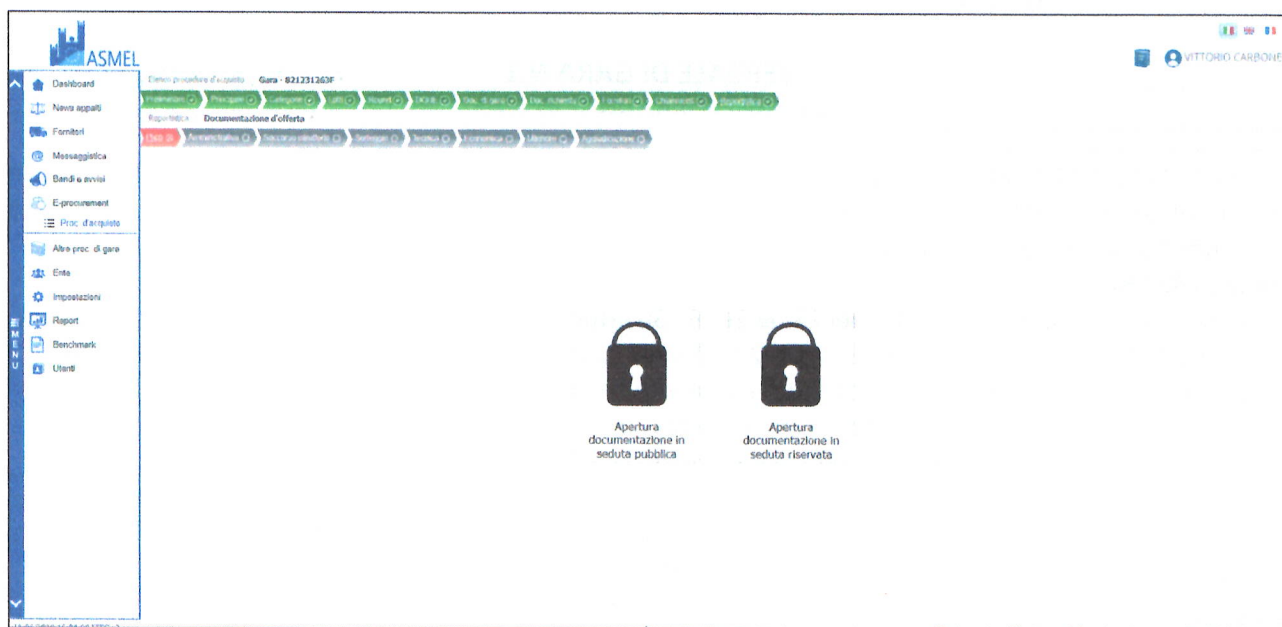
ASMEL

VITTORIO CARBONE

Dashboard
News appalti
Fornitori
Messaggistica
Bandi e avvisi
E-procurement
Proc. d'acquisto
Altre proc. di gara
Ente
Impostazioni
Report
Benchmark
Utenti

MENU

Elenco procedure d'acquisto Gara - 821231263F

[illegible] Principali Categorie Lotti Requisiti DGUE Doc. di gara Doc. Aziende Fornitori Chiarimenti Riepilogo

Riepilogo Documentazione d'offerta

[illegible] Amministrativa Soccorso istruttorio Sorteggio Tecnica Economica Ulteriore Aggiudicazione

Apertura documentazione in seduta pubblica

Apertura documentazione in seduta riservata